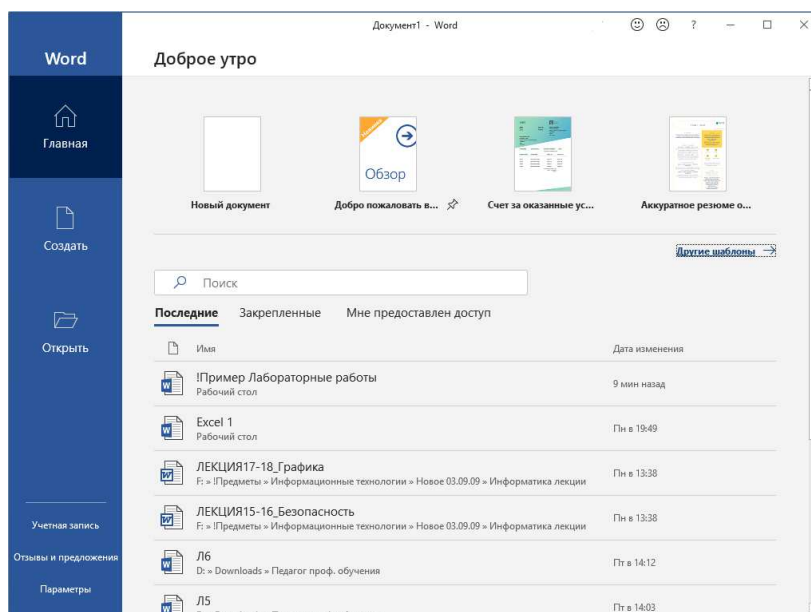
Документ1 - Word

Word

Главная

Создать

Открыть

Учетная запись

Отзывы и предложения

Параметры

Доброе утро

Новый документ

Обзор

Добро пожаловать в...

Счет за оказанные ус...

Аккуратное резюме о...

Другие шаблоны →

Поиск

Последние   Закрепленные   Мне предоставлен доступ

| Имя | Дата изменения |
|---|---|
| !Пример Лабораторные работы<br>Рабочий стол | 9 мин назад |
| Excel 1<br>Рабочий стол | Пн в 19:49 |
| ЛЕКЦИЯ17-18_Графика<br>F: » !Предметы » Информационные технологии » Новое 03.09.09 » Информатика лекции | Пн в 13:38 |
| ЛЕКЦИЯ15-16_Безопасность<br>F: » !Предметы » Информационные технологии » Новое 03.09.09 » Информатика лекции | Пн в 13:38 |
| Л6<br>D: » Downloads » Педагог проф. обучения | Пт в 14:12 |
| Л5<br>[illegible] | Пт в 14:03 |